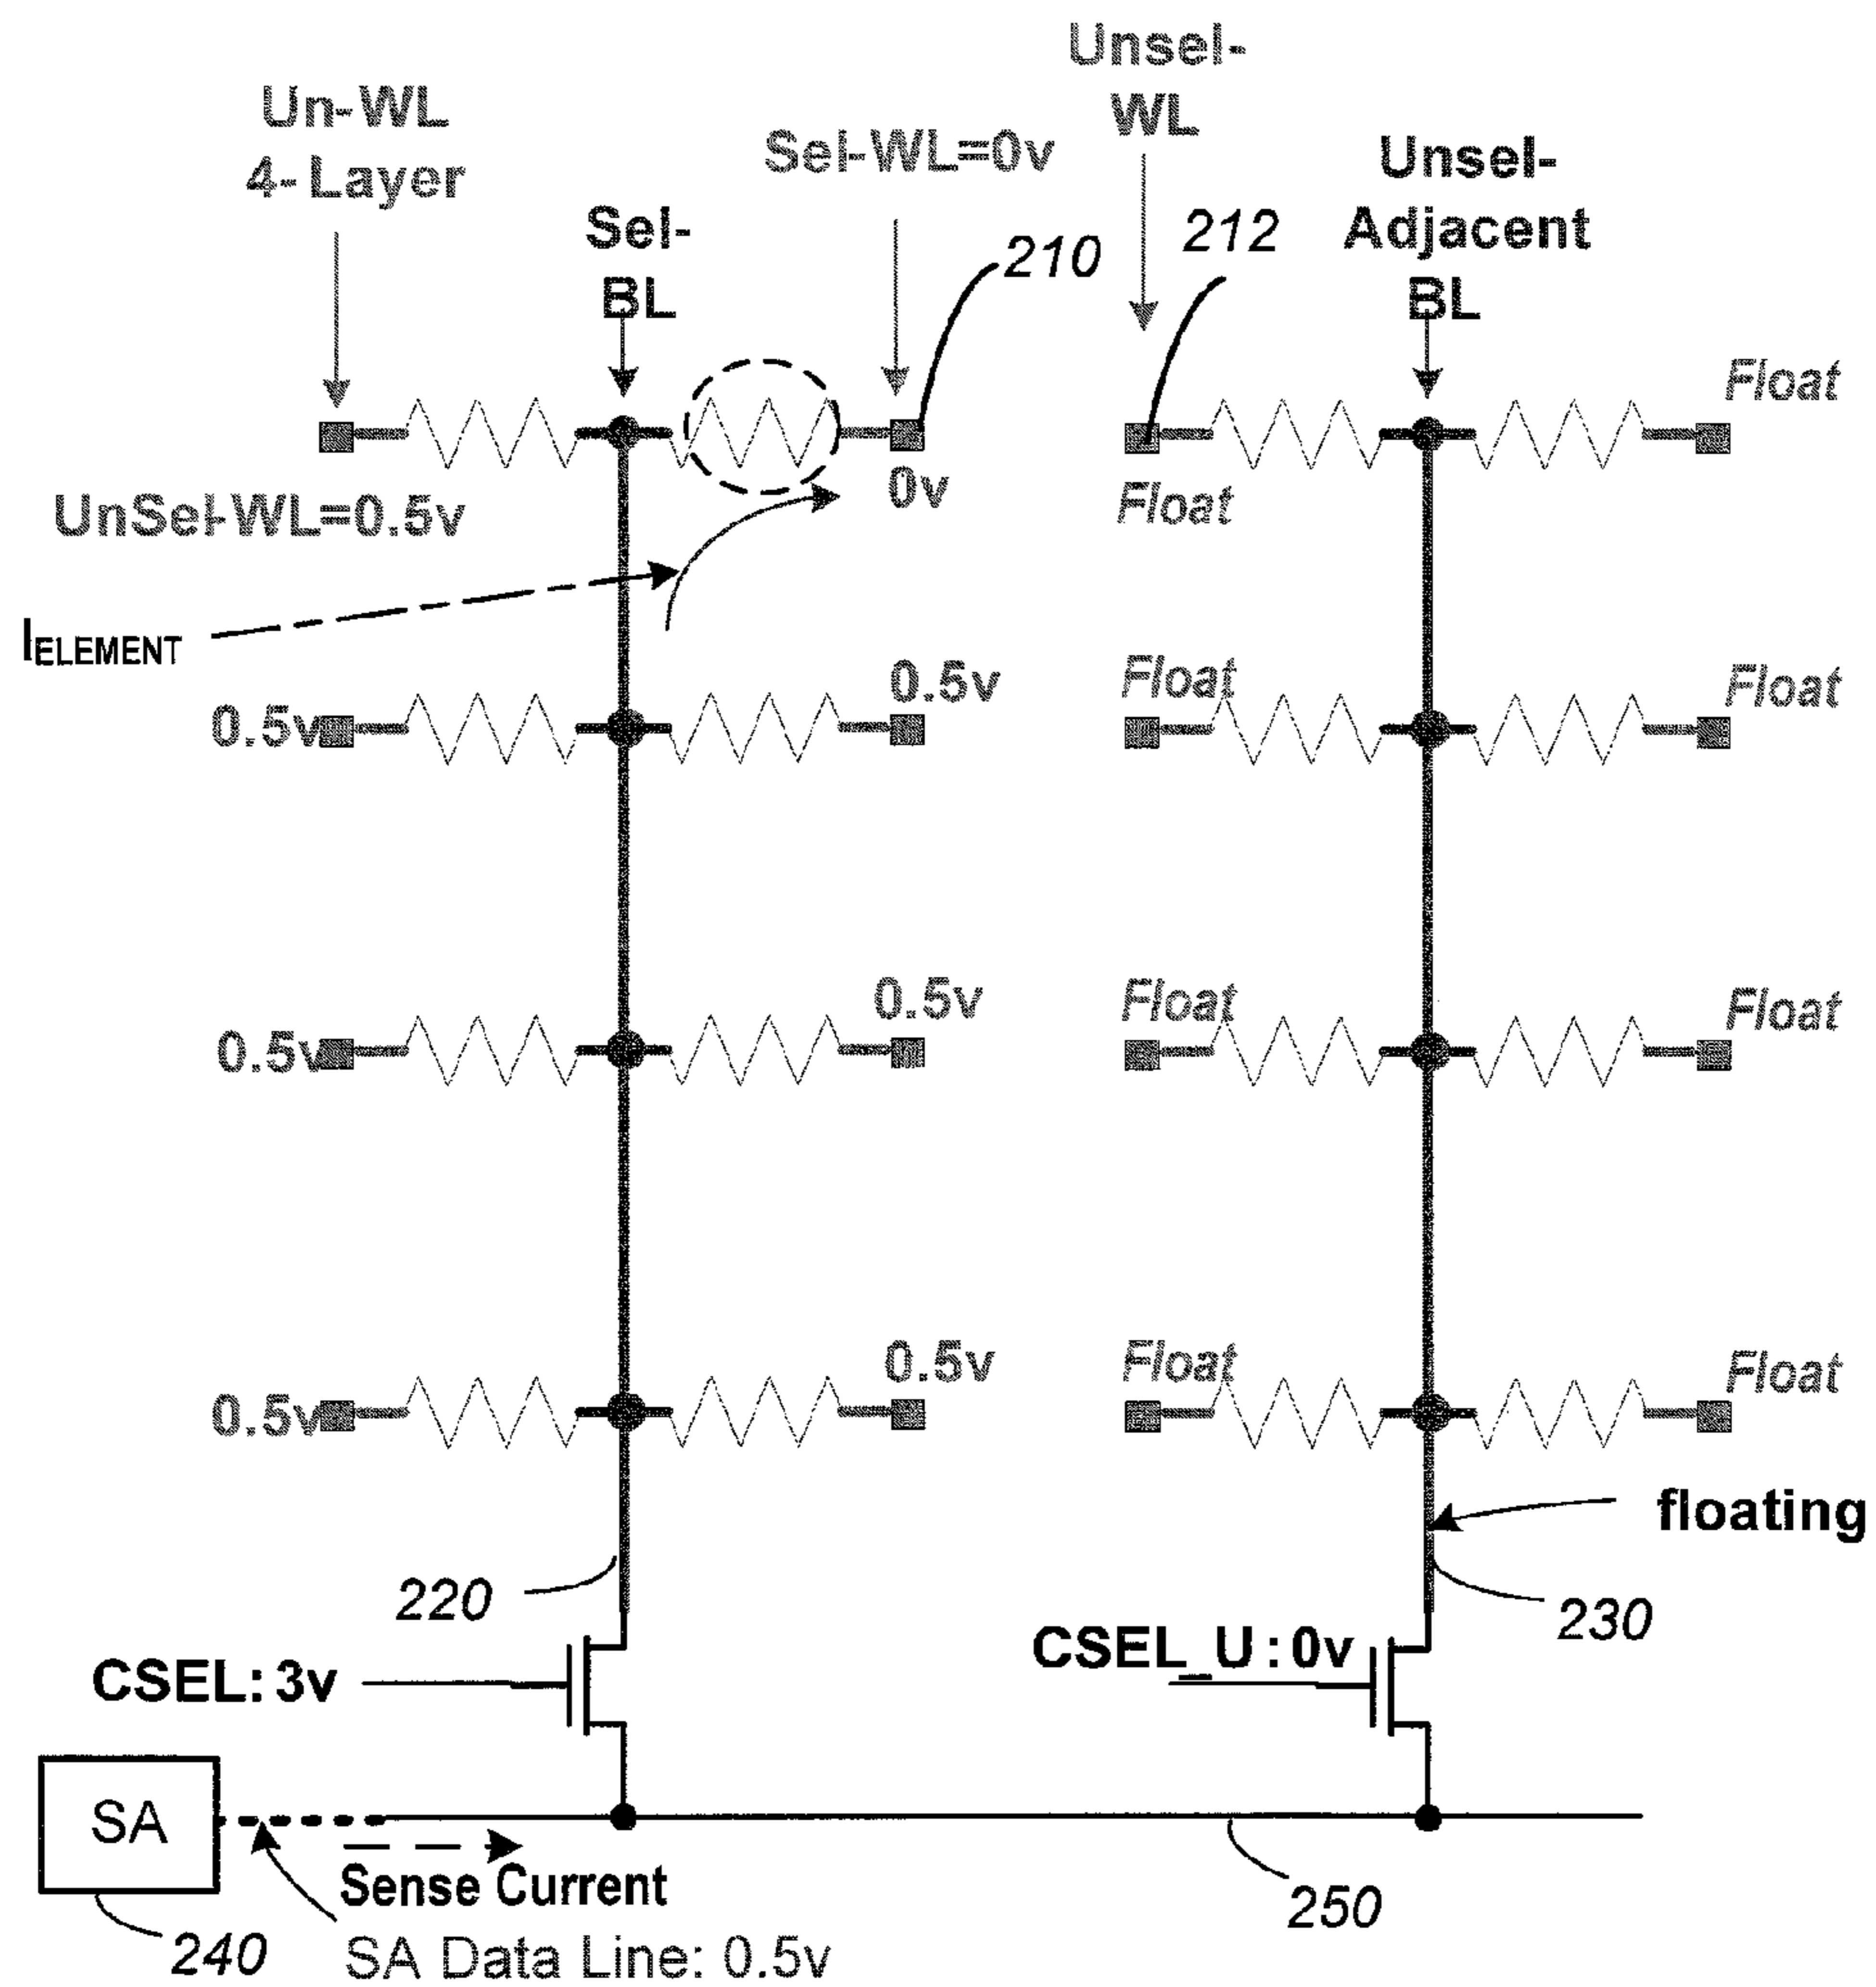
Un-WL
4-Layer

Sel-
BL

Sel-WL=0v

210

Unsel-
WL

212

Unsel-
Adjacent
BL

Float

0v

Float

UnSel-WL=0.5v

$I_{ELEMENT}$

0.5v

0.5v

Float

Float

0.5v

0.5v

Float

Float

0.5v

0.5v

Float

Float

floating

220

230

CSEL: 3v

CSEL_U : 0v

SA

Sense Current

250

240

SA Data Line: 0.5v